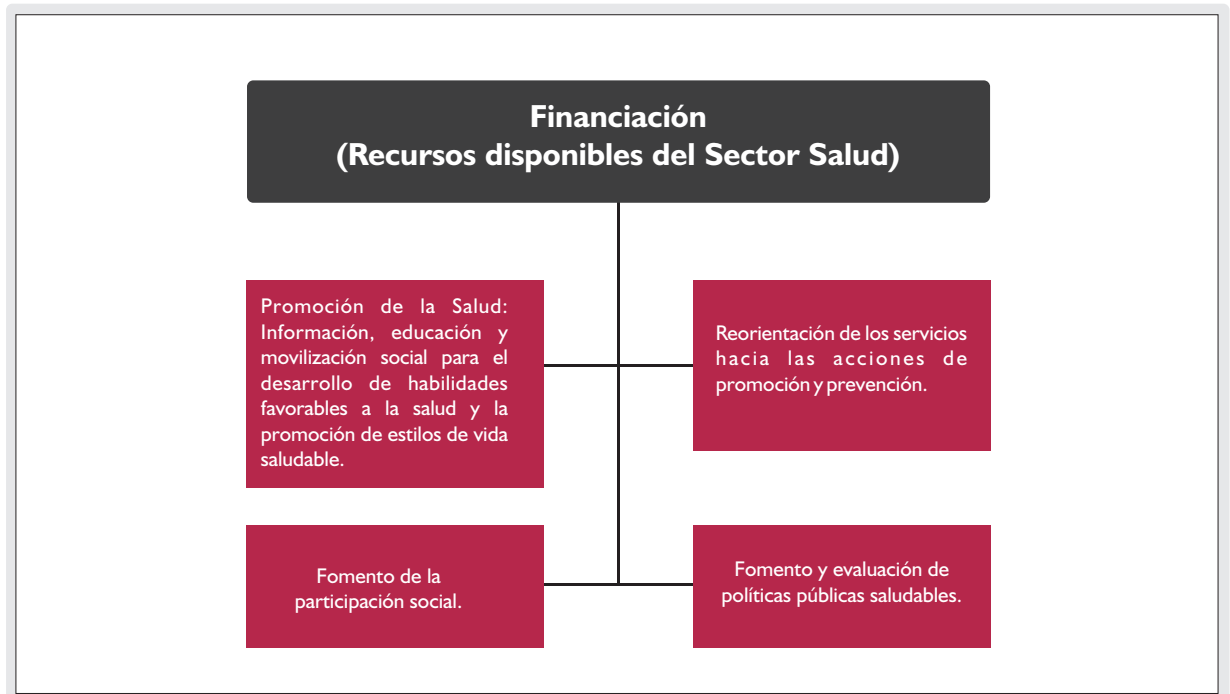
Financiación
(Recursos disponibles del Sector Salud)

Promoción de la Salud: Información, educación y movilización social para el desarrollo de habilidades favorables a la salud y la promoción de estilos de vida saludable.

Reorientación de los servicios hacia las acciones de promoción y prevención.

Fomento de la participación social.

Fomento y evaluación de políticas públicas saludables.